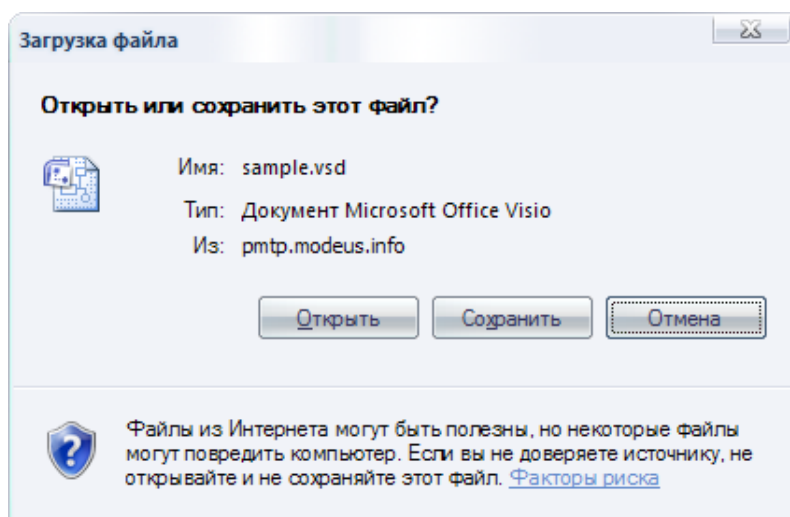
Загрузка файла

Открыть или сохранить этот файл?

Имя: sample.vsd

Тип: Документ Microsoft Office Visio

Из: pmtp.modeus.info

Открыть

Сохранить

Отмена

Файлы из Интернета могут быть полезны, но некоторые файлы могут повредить компьютер. Если вы не доверяете источнику, не открывайте и не сохраняйте этот файл. Факторы риска